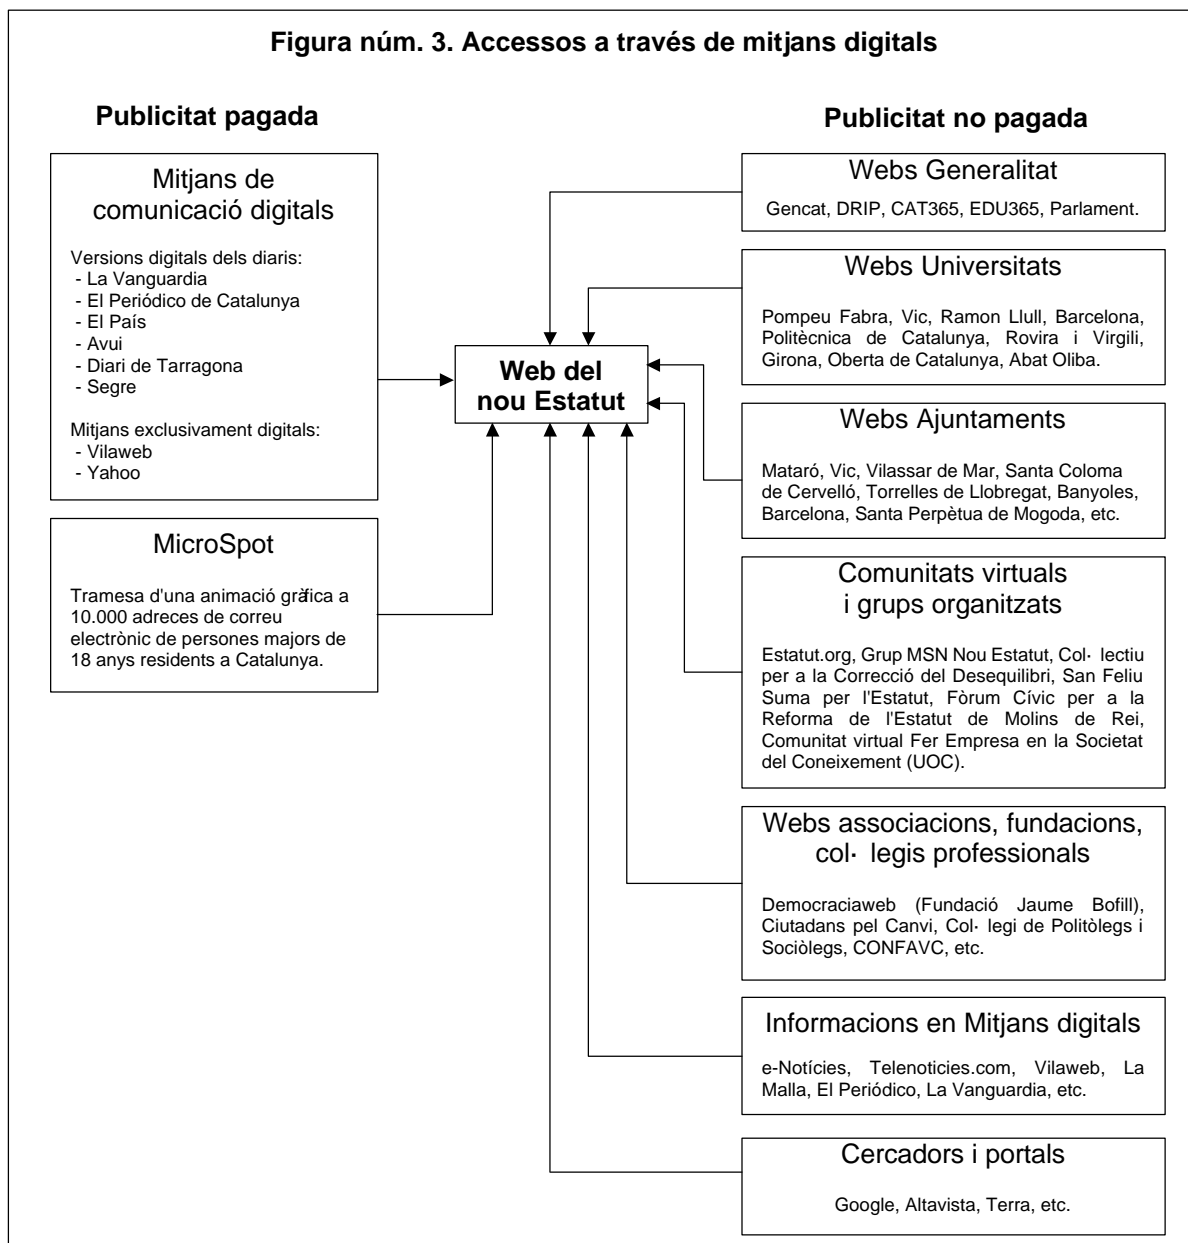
Figura núm. 3. Accessos a través de mitjans digitals

Publicitat pagada

Mitjans de comunicació digitals

Versions digitals dels diaris:
- La Vanguardia
- El Periódico de Catalunya
- El País
- Avui
- Diari de Tarragona
- Segre

Mitjans exclusivament digitals:
- Vilaweb
- Yahoo

MicroSpot

Tramesa d'una animació gràfica a 10.000 adreces de correu electrònic de persones majors de 18 anys residents a Catalunya.

Web del nou Estatut

Publicitat no pagada

Webs Generalitat

Gencat, DRIP, CAT365, EDU365, Parlament.

Webs Universitats

Pompeu Fabra, Vic, Ramon Llull, Barcelona, Politècnica de Catalunya, Rovira i Virgili, Girona, Oberta de Catalunya, Abat Oliba.

Webs Ajuntaments

Mataró, Vic, Vilassar de Mar, Santa Coloma de Cervelló, Torrelles de Llobregat, Banyoles, Barcelona, Santa Perpètua de Mogoda, etc.

Comunitats virtuals i grups organitzats

Estatut.org, Grup MSN Nou Estatut, Col·lectiu per a la Correcció del Desequilibri, San Feliu Suma per l'Estatut, Fòrum Cívic per a la Reforma de l'Estatut de Molins de Rei, Comunitat virtual Fer Empresa en la Societat del Coneixement (UOC).

Webs associacions, fundacions, col·legis professionals

Democraciaweb (Fundació Jaume Bofill), Ciutadans pel Canvi, Col·legi de Politòlegs i Sociòlegs, CONFAVC, etc.

Informacions en Mitjans digitals

e-Notícies, Telenoticies.com, Vilaweb, La Malla, El Periódico, La Vanguardia, etc.

Cercadors i portals

Google, Altavista, Terra, etc.